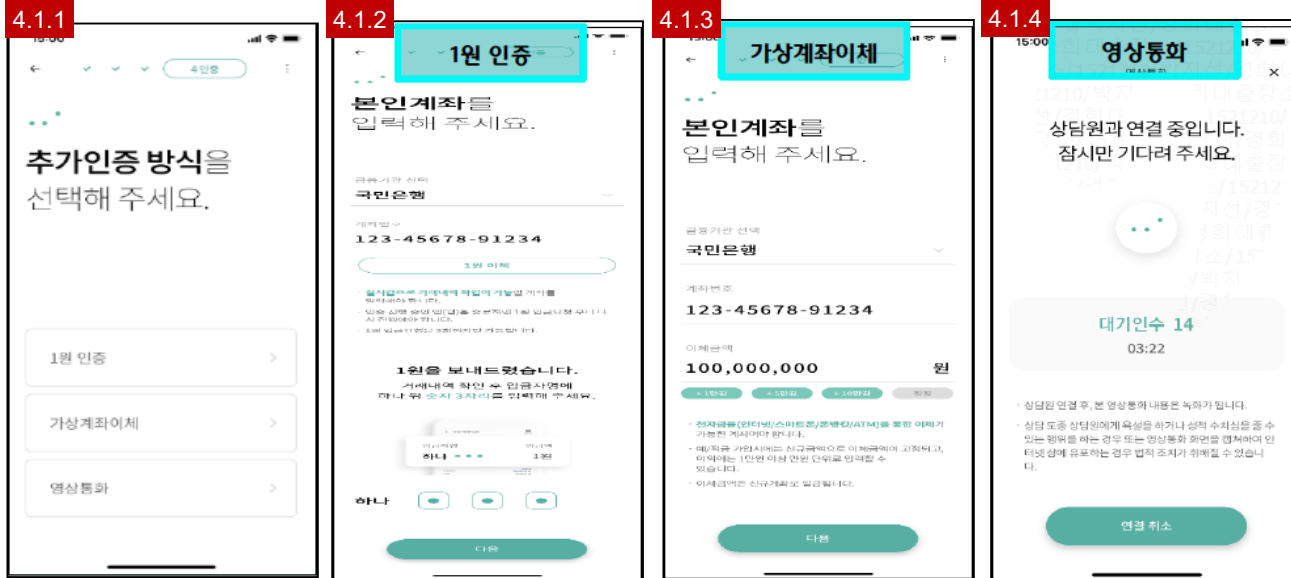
4.1.1

15:00

←

4인증

⋮

추가인증 방식을
선택해 주세요.

1원 인증

가상계좌이체

영상통화

4.1.2

1원 인증

←

⋮

본인계좌를
입력해 주세요.

금융기관 선택

국민은행

계좌번호

123-45678-91234

1원 이체

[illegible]

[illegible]

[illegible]

1원을 보내드렸습니다.
거래내역 확인 후 입금자명에
하나 뒤 숫자 3자리를 입력해 주세요.

하나 ● ● ●

1원

하나

다음

4.1.3

15:00

가상계좌이체

←

본인계좌를
입력해 주세요.

금융기관 선택

국민은행

계좌번호

123-45678-91234

이체금액

100,000,000

원

+1만원

+5만원

+10만원

정정

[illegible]

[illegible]

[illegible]

다음

4.1.4

15:00

영상통화

영상통화

×

상담원과 연결 중입니다.
잠시만 기다려 주세요.

대기인수 14

03:22

상담원 연결 후, 본 영상통화 내용은 녹화가 됩니다.

상담 도중 상담원에게 욕설을 하거나 성적 수치심을 줄 수 있는 행위를 하는 경우 또는 영상통화 화면을 캡쳐하여 인터넷 상에 유포하는 경우 법적 조치가 취해질 수 있습니다.

연결 취소